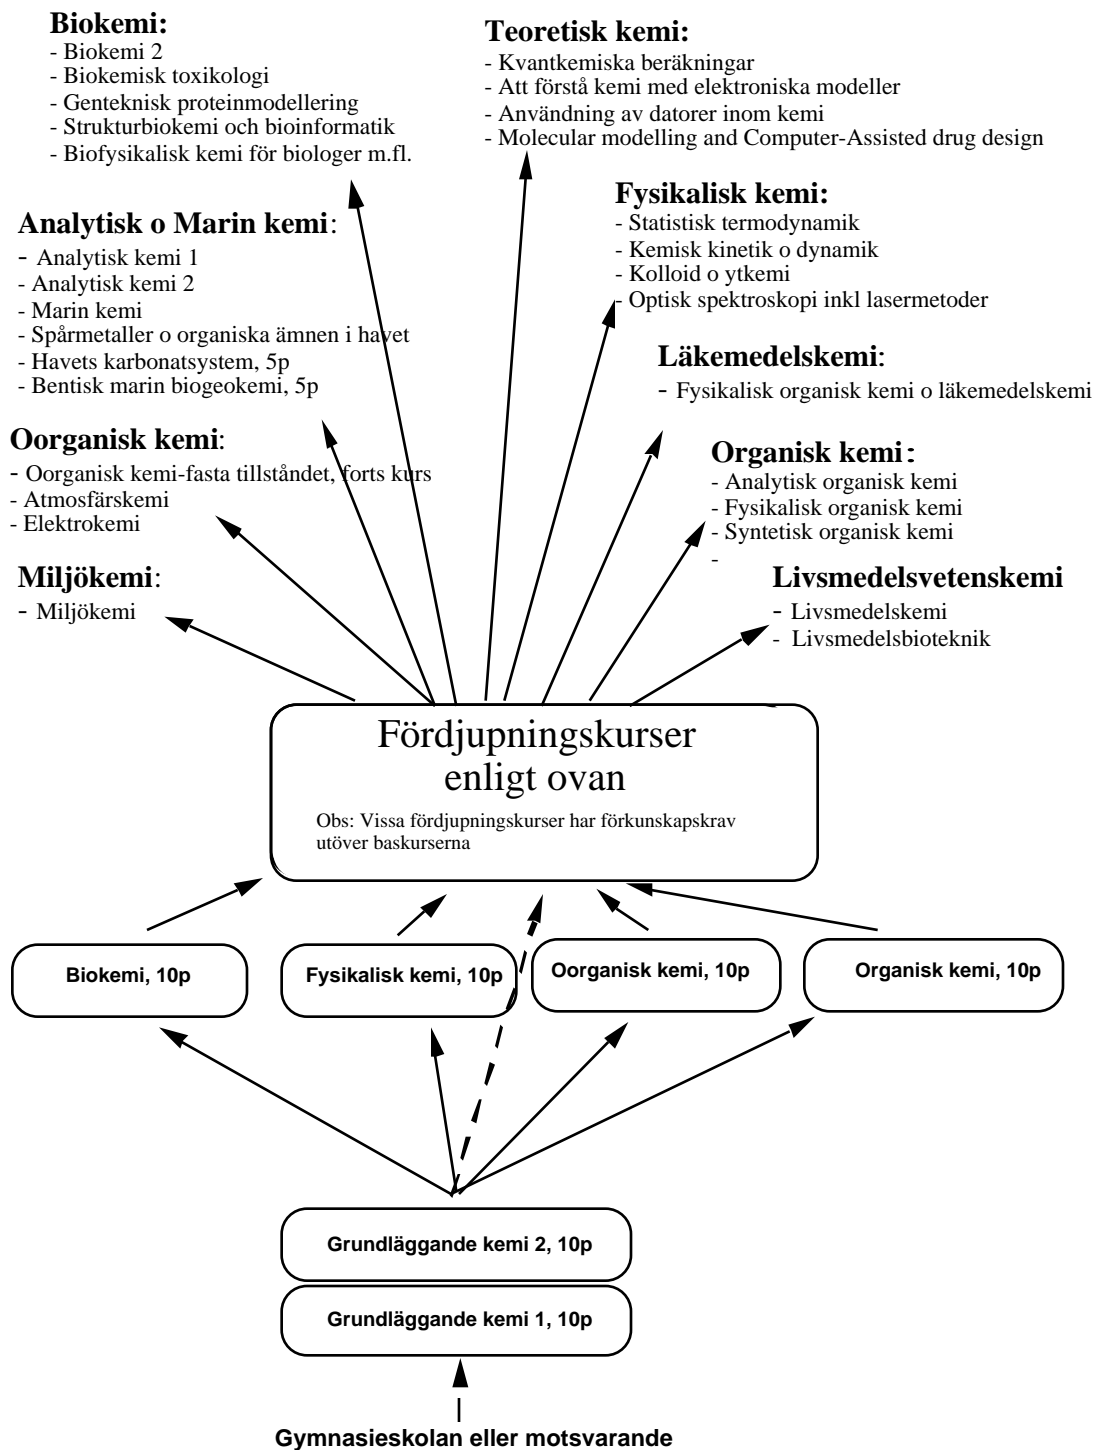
**Biokemi:**
- Biokemi 2
- Biokemisk toxikologi
- Genteknisk proteinmodellering
- Strukturbiokemi och bioinformatik
- Biofysikalisk kemi för biologer m.fl.

**Teoretisk kemi:**
- Kvantkemiska beräkningar
- Att förstå kemi med elektroniska modeller
- Användning av datorer inom kemi
- Molecular modelling and Computer-Assisted drug design

**Fysikalisk kemi:**
- Statistisk termodynamik
- Kemisk kinetik o dynamik
- Kolloid o ytkemi
- Optisk spektroskopi inkl lasermetoder

**Analytisk o Marin kemi**:
- Analytisk kemi 1
- Analytisk kemi 2
- Marin kemi
- Spårmetaller o organiska ämnen i havet
- Havets karbonatsystem, 5p
- Bentisk marin biogeokemi, 5p

**Läkemedelskemi**:
- Fysikalisk organisk kemi o läkemedelskemi

**Oorganisk kemi**:
- Oorganisk kemi-fasta tillståndet, forts kurs
- Atmosfärskemi
- Elektrokemi

**Organisk kemi:**
- Analytisk organisk kemi
- Fysikalisk organisk kemi
- Syntetisk organisk kemi
-

**Miljökemi**:
- Miljökemi

**Livsmedelsvetenskemi**
- Livsmedelskemi
- Livsmedelsbioteknik

Fördjupningskurser enligt ovan

Obs: Vissa fördjupningskurser har förkunskapskrav utöver baskurserna

Biokemi, 10p

Fysikalisk kemi, 10p

Oorganisk kemi, 10p

Organisk kemi, 10p

Grundläggande kemi 2, 10p

Grundläggande kemi 1, 10p

Gymnasieskolan eller motsvarande